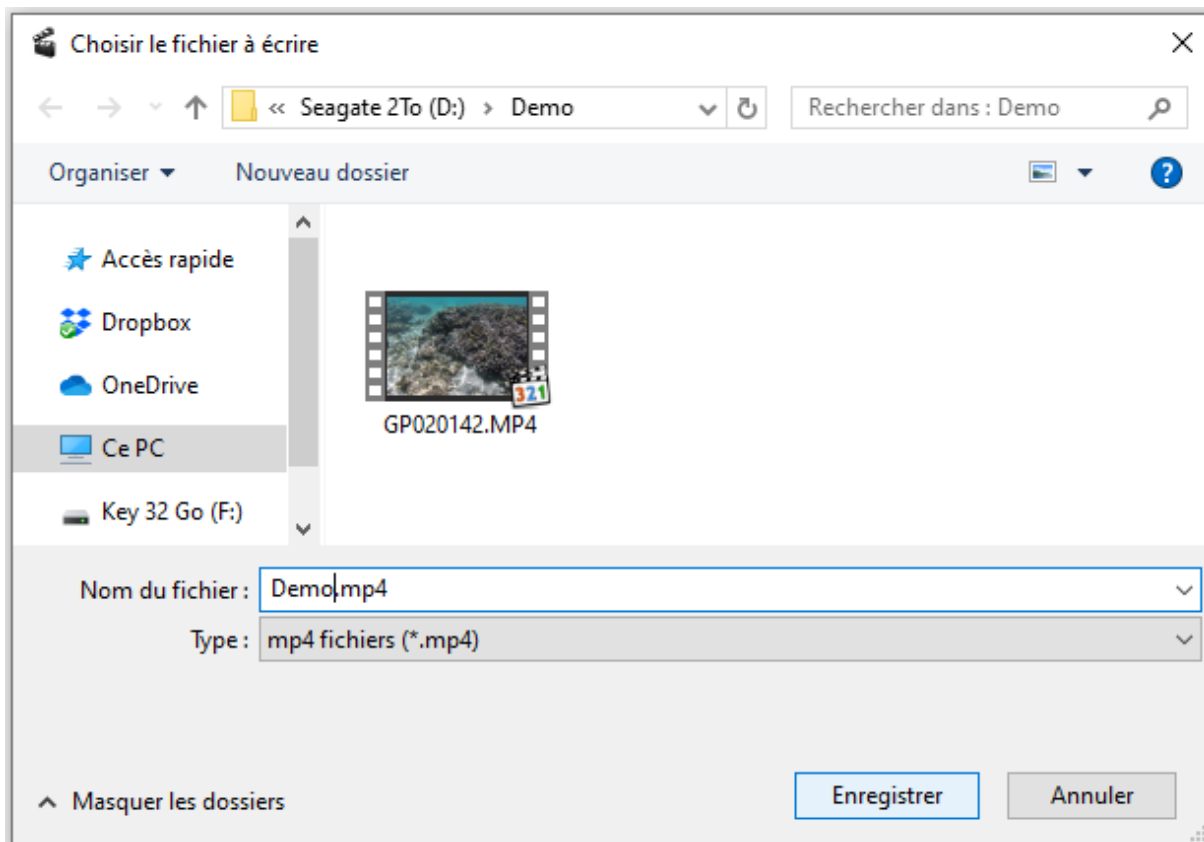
Choisir le fichier à écrire

« Seagate 2To (D:) › Demo

Rechercher dans : Demo

Organiser ▾

Nouveau dossier

Accès rapide

Dropbox

OneDrive

Ce PC

Key 32 Go (F:)

321

GP020142.MP4

Nom du fichier : Demo.mp4

Type : mp4 fichiers (*.mp4)

Masquer les dossiers

Enregistrer

Annuler